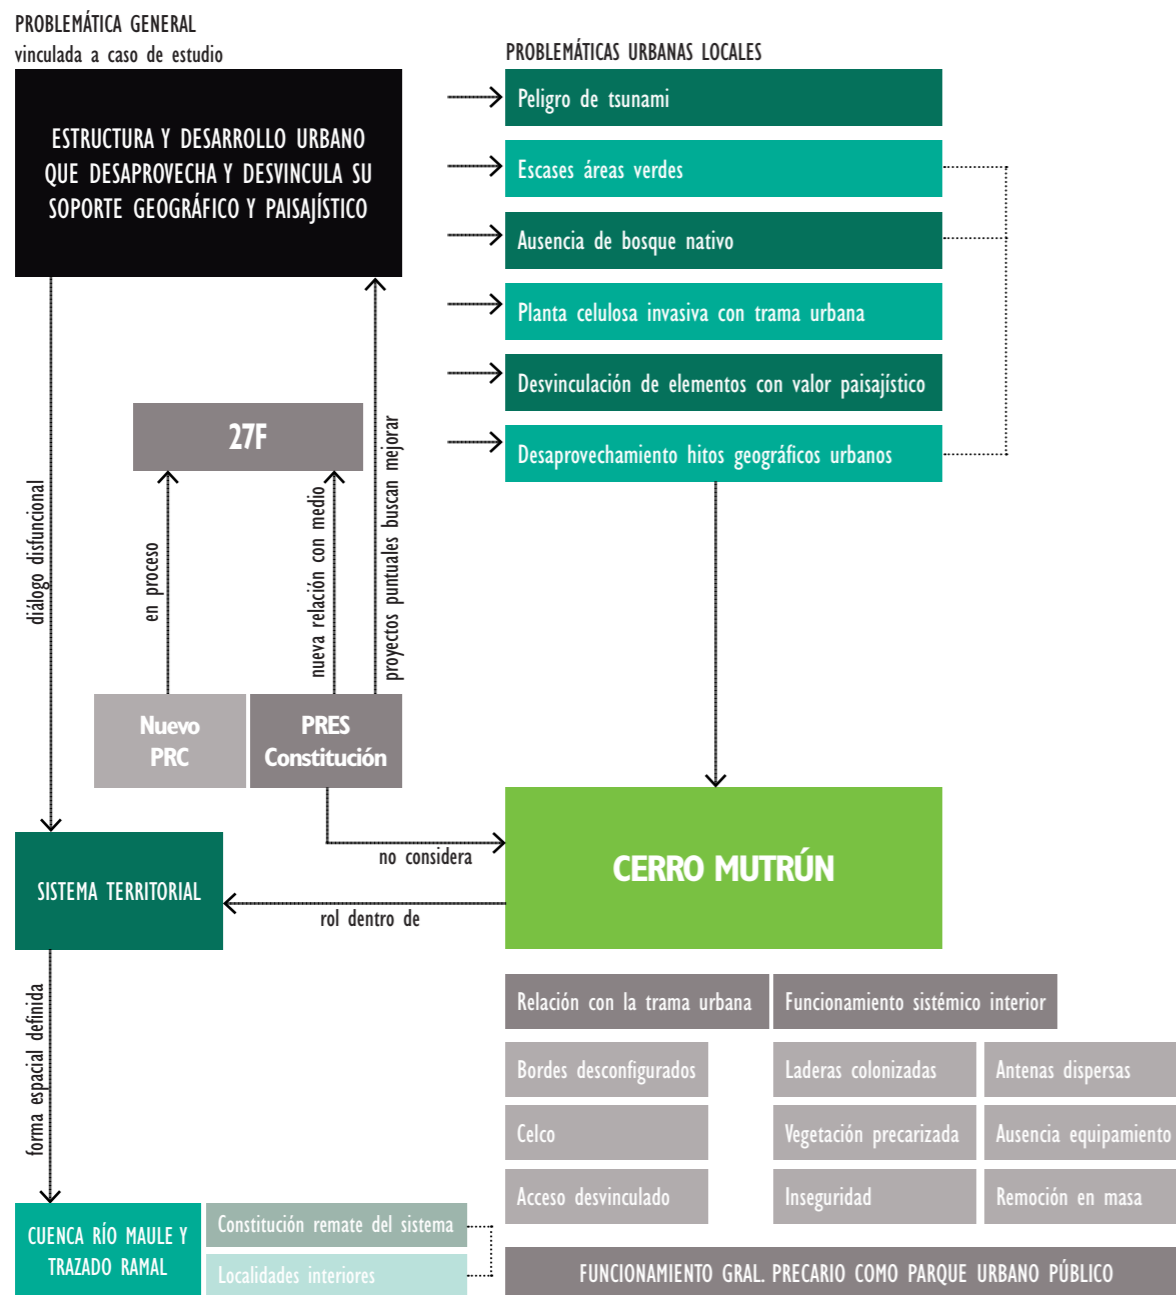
PROBLEMÁTICA GENERAL
vinculada a caso de estudio

ESTRUCTURA Y DESARROLLO URBANO QUE DESAPROVECHA Y DESVINCULA SU SOPORTE GEOGRÁFICO Y PAISAJÍSTICO

PROBLEMÁTICAS URBANAS LOCALES

Peligro de tsunami

Escases áreas verdes

Ausencia de bosque nativo

Planta celulosa invasiva con trama urbana

Desvinculación de elementos con valor paisajístico

Desaprovechamiento hitos geográficos urbanos

27F

diálogo disfuncional

en proceso

nueva relación con medio

proyectos puntuales buscan mejorar

Nuevo PRC

PRES Constitución

no considera

CERRO MUTRÚN

SISTEMA TERRITORIAL

rol dentro de

forma espacial definida

Relación con la trama urbana

Funcionamiento sistémico interior

Bordes desconfigurados

Laderas colonizadas

Antenas dispersas

Celco

Vegetación precarizada

Ausencia equipamiento

Acceso desvinculado

Inseguridad

Remoción en masa

CUENCA RÍO MAULE Y TRAZADO RAMAL

Constitución remate del sistema

Localidades interiores

FUNCIONAMIENTO GRAL. PRECARIO COMO PARQUE URBANO PÚBLICO